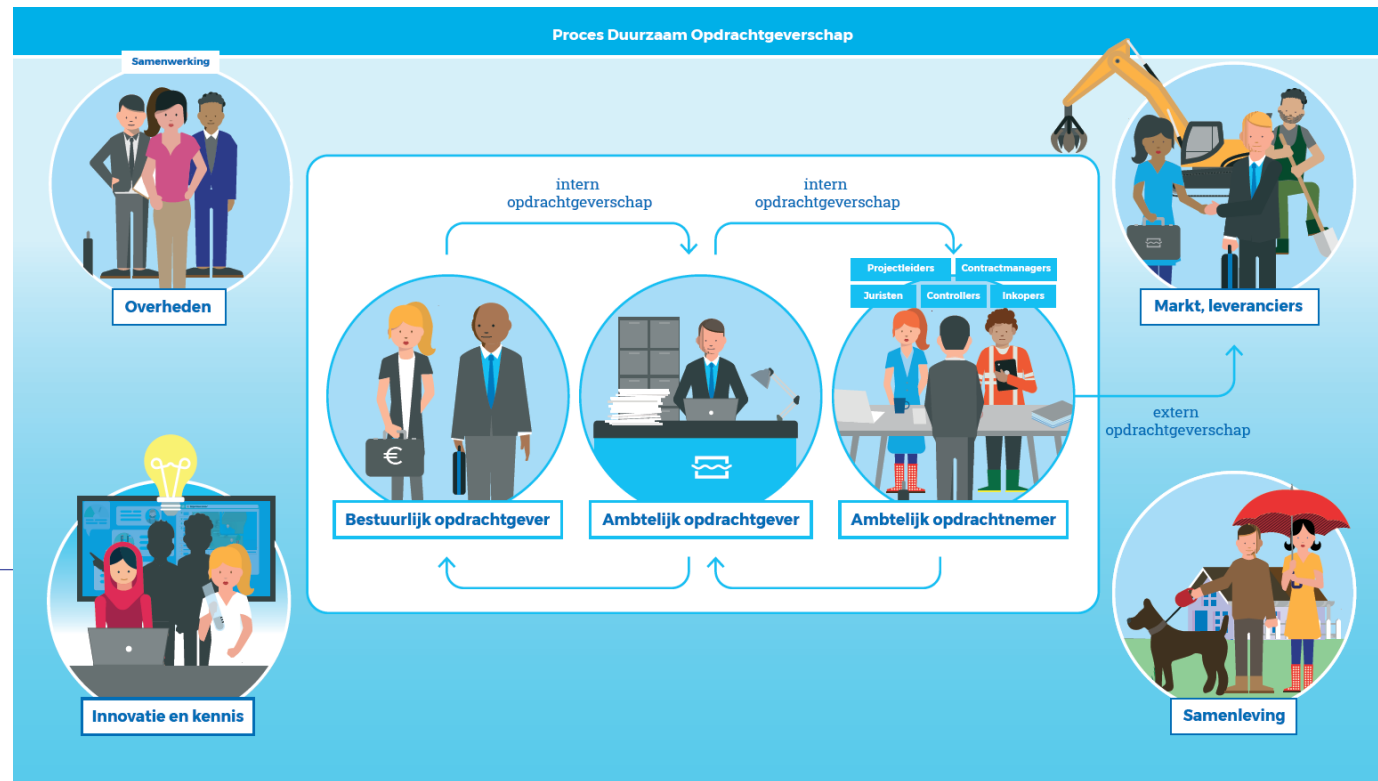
Proces Duurzaam Opdrachtgeverschap

Samenwerking

Overheden

intern
opdrachtgeverschap

intern
opdrachtgeverschap

Projectleiders
Contractmanagers
Juristen
Controllers
Inkopers

Markt, leveranciers

€

Bestuurlijk opdrachtgever

Ambtelijk opdrachtgever

Ambtelijk opdrachtnemer

extern
opdrachtgeverschap

Innovatie en kennis

Samenleving